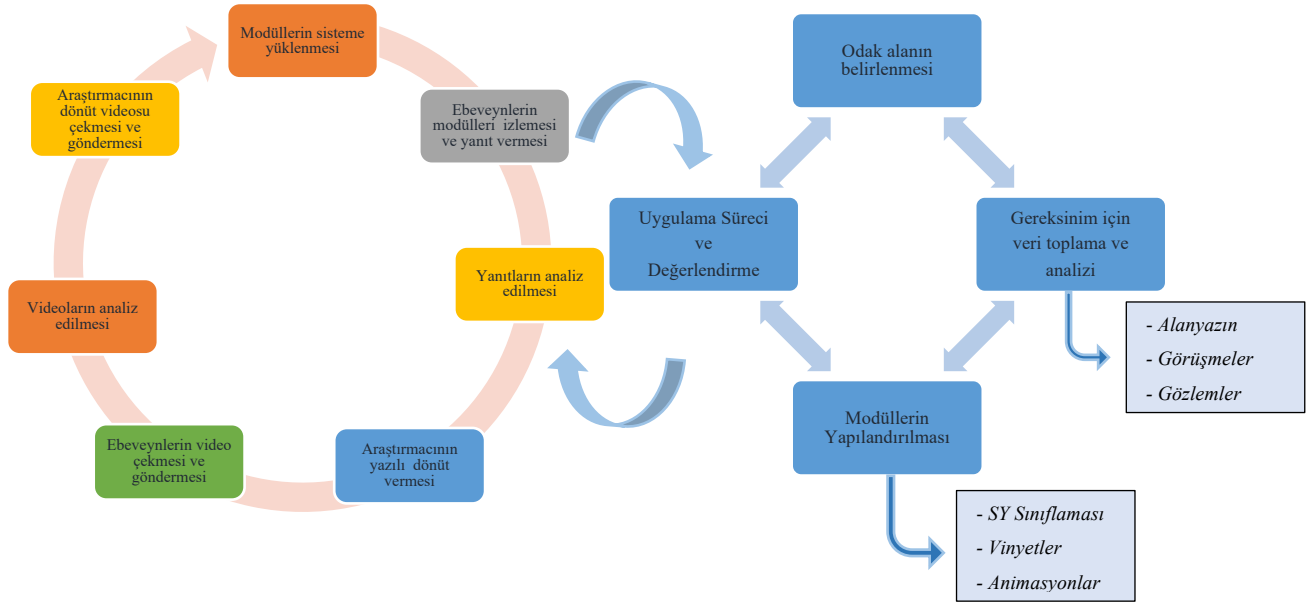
Modüllerin sisteme yüklenmesi

Ebeveynlerin modülleri izlemesi ve yanıt vermesi

Yanıtların analiz edilmesi

Araştırmacının yazılı dönüt vermesi

Ebeveynlerin video çekmesi ve göndermesi

Videoların analiz edilmesi

Araştırmacının dönüt videosu çekmesi ve göndermesi

Odak alanın belirlenmesi

Uygulama Süreci ve Değerlendirme

Gereksinim için veri toplama ve analizi

- Alanyazın
- Görüşmeler
- Gözlemler

Modüllerin Yapılandırılması

- SY Sınıflaması
- Vinyetler
- Animasyonlar